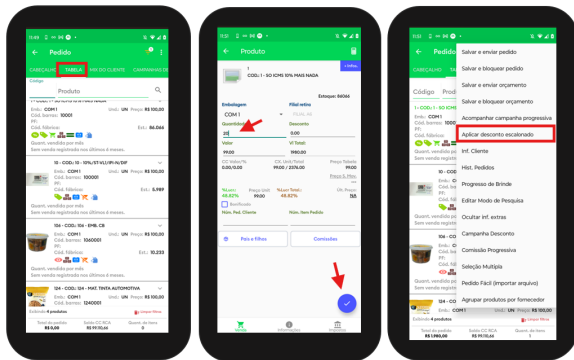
15:48

← Pedido

CABEÇALHO TABELA MIX DO CLIENTE CAMPANHAS DE

Código Produto

Emb.: COM 1 Unid.: UN Preço: R$ 100,00
Cód. barras: 10001
PF:
Cód. fábrica: Est.: 86.066

Quant. vendido por mês
Sem venda registrada nos últimos 6 meses.

10 - COD.: 15 - 10% ST VLI/PI-N/DF

Emb.: COM 1 Unid.: UN Preço: R$ 100,00
Cód. barras: 100001
PF:
Cód. fábrica: Est.: 5.989

Quant. vendido por mês
Sem venda registrada nos últimos 6 meses.

106 - COD.: 106 - EMB. CX

Emb.: COM 1 Unid.: UN Preço: R$ 100,00
Cód. barras: 1060001
PF:
Cód. fábrica: Est.: 10.233

Quant. vendido por mês
Sem venda registrada nos últimos 6 meses.

124 - COD.: 124 - MAT. TINTA AUTOMOTIVA

Emb.: COM 1 Unid.: UN Preço: R$ 100,00
Cód. barras: 1240001

Exibindo 4 produtos Limpar filtro

Total do pedido R$ 0,00 | Saldo CC RCA R$ 99.110,66 | Quant. de itens 0

15:51

← Produto

1
COD.: 1 - SO ICMS 10% MAIS NADA

Estoque: 86066

Embalagem Filial retira
COM 1

Quantidade Desconto
20 0,00

Valor Vl Total
99,00 1980,00

CC Valor/% CC Unit/Total Preço Tabela
0,00/0,00 99,00 / 2376,00 99,00
Preço S./Pes

%Lucr.: Preço Unit 1 %Lucr Total: Qt. Pesos
49,82% 99,00 49,82% 135

Bonificado
Núm. Ped. Cliente Núm. Item Pedido

Pais e filhos Conteúdas

Venda Informações

15:53

CABEÇALHO TABELA

Código

Emb.: COM 1
Cód. barras: 10001
PF:
Cód. fábrica:

Quant. vendido por mês
Sem venda registrada nos últimos 6 meses.

Salvar e enviar pedido
Salvar e bloquear pedido
Salvar e enviar orçamento
Salvar e bloquear orçamento
Acompanhar campanha progressiva
Aplicar desconto escalonado
Inf. Cliente
Hist. Pedidos
Progresso de Brinde
Editar Modo de Pesquisa
Ocultar Inf. extras
Campanha Desconto
Comissão Progressiva
Seleção Multipla
Pedido Fácil (importar arquivo)
Agrupar produtos por fornecedor

124 - COD.: 124 - MAT. TINTA AUTOMOTIVA

Emb.: COM 1 Unid.: UN Preço: R$ 100,00

Exibindo 4 produtos Limpar filtro

Total do pedido R$ 1.980,00 | Saldo CC RCA R$ 99.110,66 | Quant. de itens 1